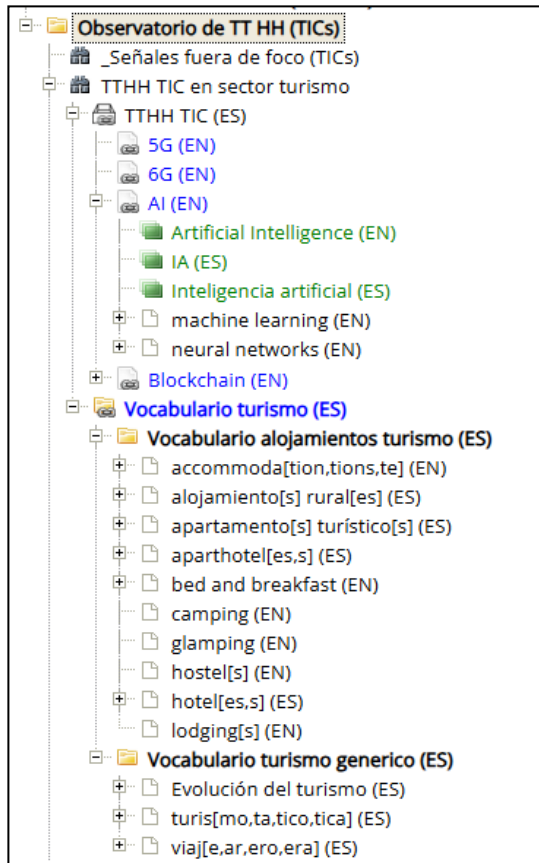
Observatorio de TT HH (TICs)
_Señales fuera de foco (TICs)
TTHH TIC en sector turismo
TTHH TIC (ES)
5G (EN)
6G (EN)
AI (EN)
Artificial Intelligence (EN)
IA (ES)
Inteligencia artificial (ES)
machine learning (EN)
neural networks (EN)
Blockchain (EN)
Vocabulario turismo (ES)
Vocabulario alojamientos turismo (ES)
accommoda[tion,tions,te] (EN)
alojamiento[s] rural[es] (ES)
apartamento[s] turístico[s] (ES)
aparthotel[es,s] (ES)
bed and breakfast (EN)
camping (EN)
glamping (EN)
hostel[s] (EN)
hotel[es,s] (ES)
lodging[s] (EN)
Vocabulario turismo generico (ES)
Evolución del turismo (ES)
turis[mo,ta,tico,tica] (ES)
viaj[e,ar,ero,era] (ES)